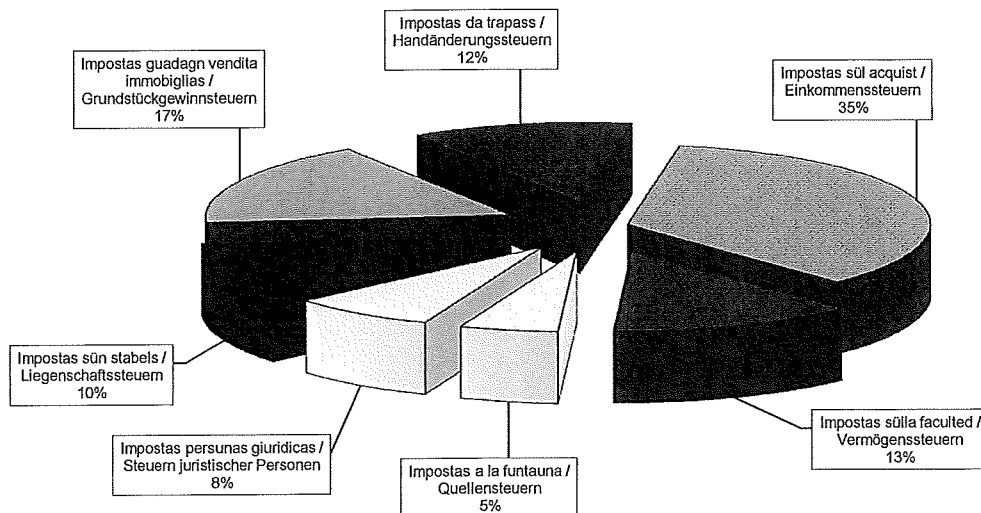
Impostas da trapass / Handänderungssteuern 12%

Impostas guadagn vendita immobiglias / Grundstückgewinnsteuern 17%

Impostas sül acquist / Einkommenssteuern 35%

Impostas sün stabels / Liegenschaftssteuern 10%

Impostas persunas giuridicas / Steuern juristischer Personen 8%

Impostas a la funtauna / Quellensteuern 5%

Impostas sülla faculted / Vermögenssteuern 13%